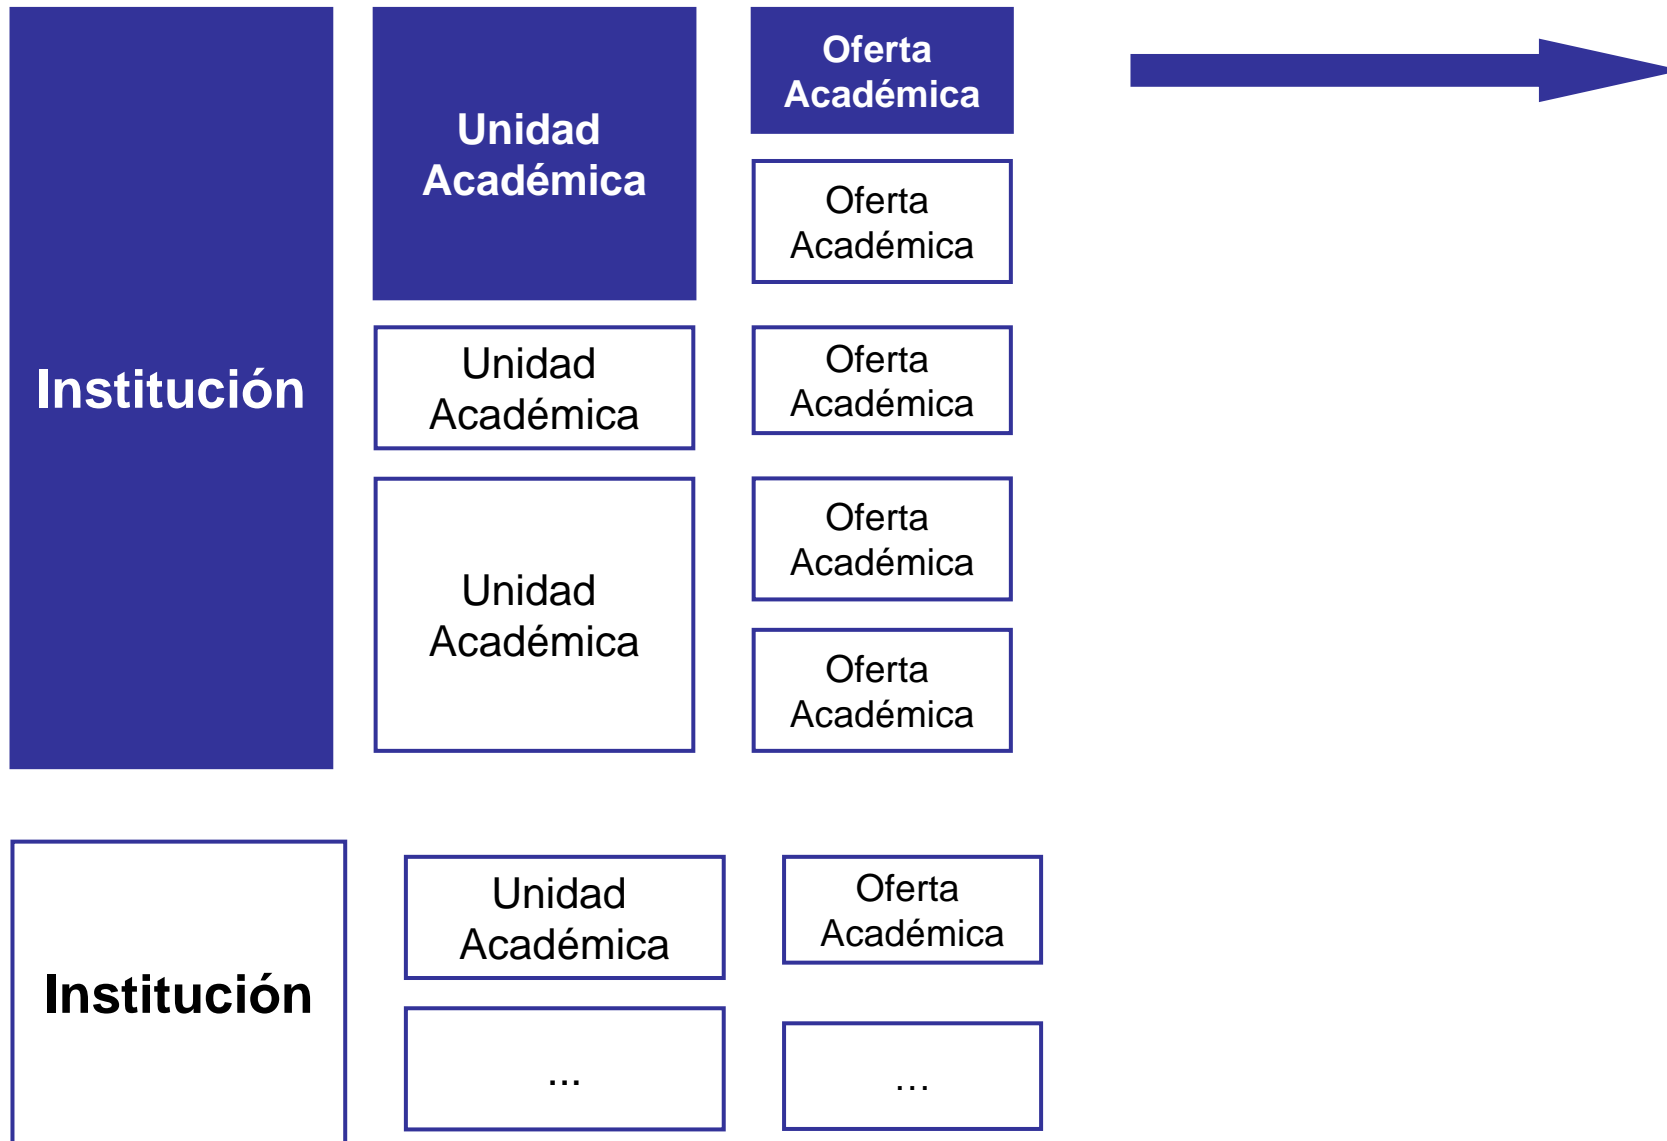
Institución

Unidad Académica

Oferta Académica

Oferta Académica

Unidad Académica

Oferta Académica

Unidad Académica

Oferta Académica

Oferta Académica

Institución

Unidad Académica

Oferta Académica

...

...